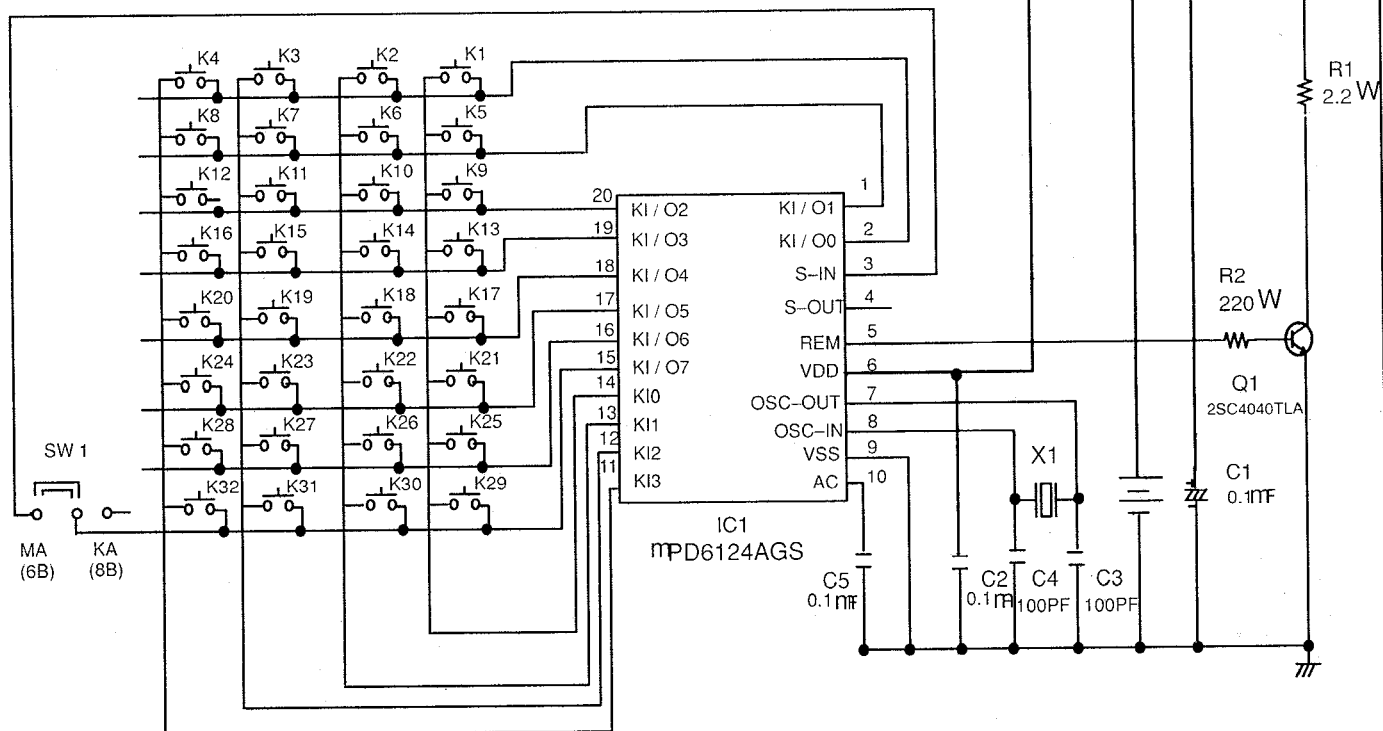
K4 K3 K2 K1
K8 K7 K6 K5
K12 K11 K10 K9
K16 K15 K14 K13
K20 K19 K18 K17
K24 K23 K22 K21
K28 K27 K26 K25
K32 K31 K30 K29

SW 1
MA (6B)
KA (8B)

20 KI / O2
19 KI / O3
18 KI / O4
17 KI / O5
16 KI / O6
15 KI / O7
14 KI0
13 KI1
12 KI2
11 KI3

1 KI / O1
2 KI / O0
3 S–IN
4 S–OUT
5 REM
6 VDD
7 OSC–OUT
8 OSC–IN
9 VSS
10 AC

IC1
mPD6124AGS

R1
2.2 W

R2
220 W

Q1
2SC4040TLA

X1

C1
0.1mF

C5
0.1 mF

C2
0.1 mF

C4
100PF

C3
100PF